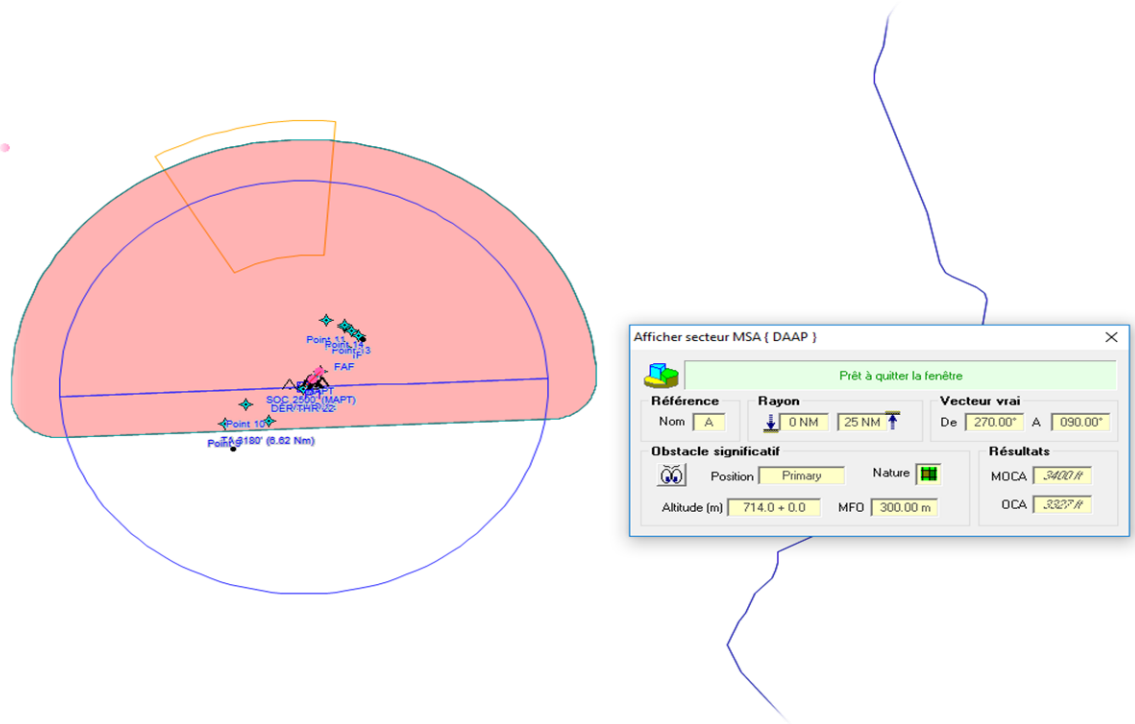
Point 11
Point 14
Point 13
IF
FAF
SOC 2500' (MAPT)
DER THR 22
Point 10
Point 9
TA 8180' (6.82 Nm)

Afficher secteur MSA { DAAP }

Prêt à quitter la fenêtre

Référence
Nom A

Rayon
0 NM 25 NM

Vecteur vrai
De 270.00° A 090.00°

Obstacle significatif
Position Primary
Nature
Altitude (m) 714.0 + 0.0
MFO 300.00 m

Résultats
MOCA 3400 ft
OCA 3327 ft